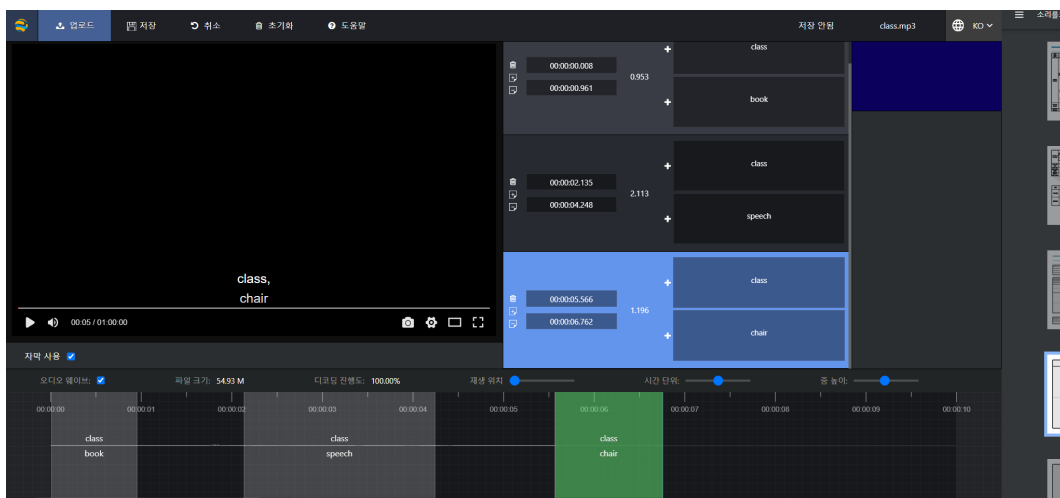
업로드 저장 취소 초기화 도움말 저장 안됨 class.mp3 KO

소리를

00:00:00.008
00:00:00.961
0.953
class
book

00:00:02.135
00:00:04.248
2.113
class
speech

00:00:05.566
00:00:06.762
1.196
class
chair

class,
chair

00:05 / 01:00:00

자막 사용

오디오 웨이브: 파일 크기: 54.93 M 디코딩 진행도: 100.00% 재생 위치 시간 단위: 줌 높이:

00:00:00 00:00:01 00:00:02 00:00:03 00:00:04 00:00:05 00:00:06 00:00:07 00:00:08 00:00:09 00:00:10

class
book
class
speech
class
chair